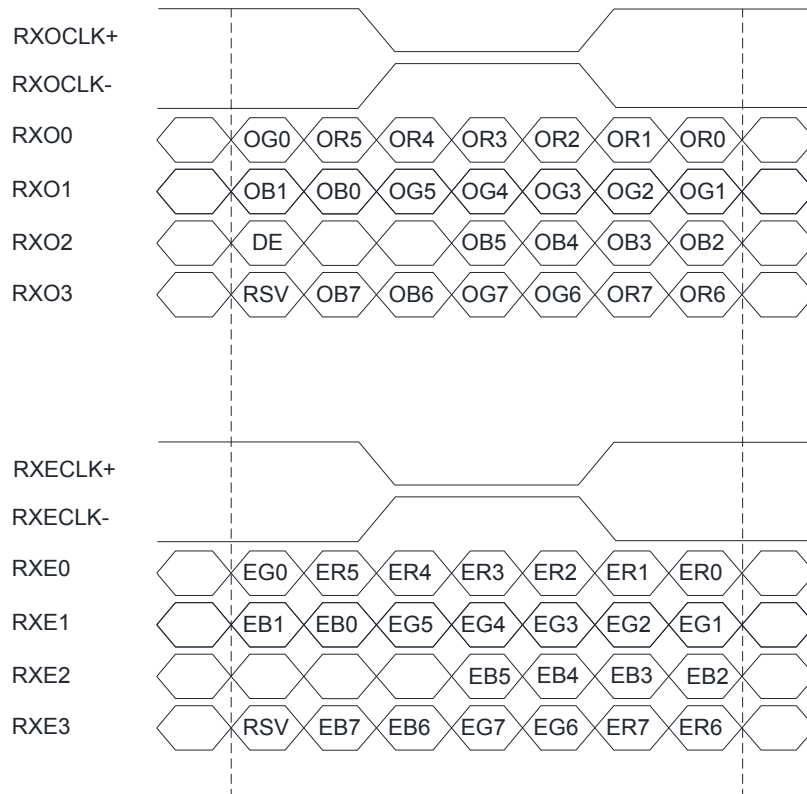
RXOCLK+
RXOCLK-

| | | | | | | | |
|---|---|---|---|---|---|---|---|
| RXO0 | OG0 | OR5 | OR4 | OR3 | OR2 | OR1 | OR0 |
| RXO1 | OB1 | OB0 | OG5 | OG4 | OG3 | OG2 | OG1 |
| RXO2 | DE | | | OB5 | OB4 | OB3 | OB2 |
| RXO3 | RSV | OB7 | OB6 | OG7 | OG6 | OR7 | OR6 |

RXECLK+
RXECLK-

| | | | | | | | |
|---|---|---|---|---|---|---|---|
| RXE0 | EG0 | ER5 | ER4 | ER3 | ER2 | ER1 | ER0 |
| RXE1 | EB1 | EB0 | EG5 | EG4 | EG3 | EG2 | EG1 |
| RXE2 | | | | EB5 | EB4 | EB3 | EB2 |
| RXE3 | RSV | EB7 | EB6 | EG7 | EG6 | ER7 | ER6 |